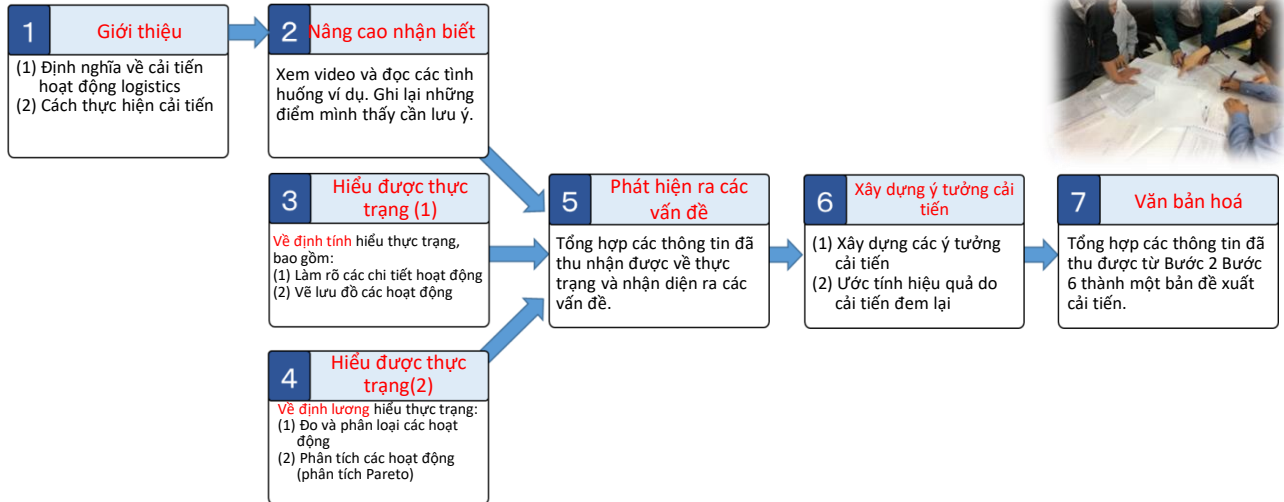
1 Giới thiệu

(1) Định nghĩa về cải tiến hoạt động logistics
(2) Cách thực hiện cải tiến

2 Nâng cao nhận biết

Xem video và đọc các tình huống ví dụ. Ghi lại những điểm mình thấy cần lưu ý.

3 Hiểu được thực trạng (1)

Về định tính hiểu thực trạng, bao gồm:
(1) Làm rõ các chi tiết hoạt động
(2) Vẽ lưu đồ các hoạt động

4 Hiểu được thực trạng(2)

Về định lượng hiểu thực trạng:
(1) Đo và phân loại các hoạt động
(2) Phân tích các hoạt động (phân tích Pareto)

5 Phát hiện ra các vấn đề

Tổng hợp các thông tin đã thu nhận được về thực trạng và nhận diện ra các vấn đề.

6 Xây dựng ý tưởng cải tiến

(1) Xây dựng các ý tưởng cải tiến
(2) Ước tính hiệu quả do cải tiến đem lại

7 Văn bản hoá

Tổng hợp các thông tin đã thu được từ Bước 2 Bước 6 thành một bản đề xuất cải tiến.